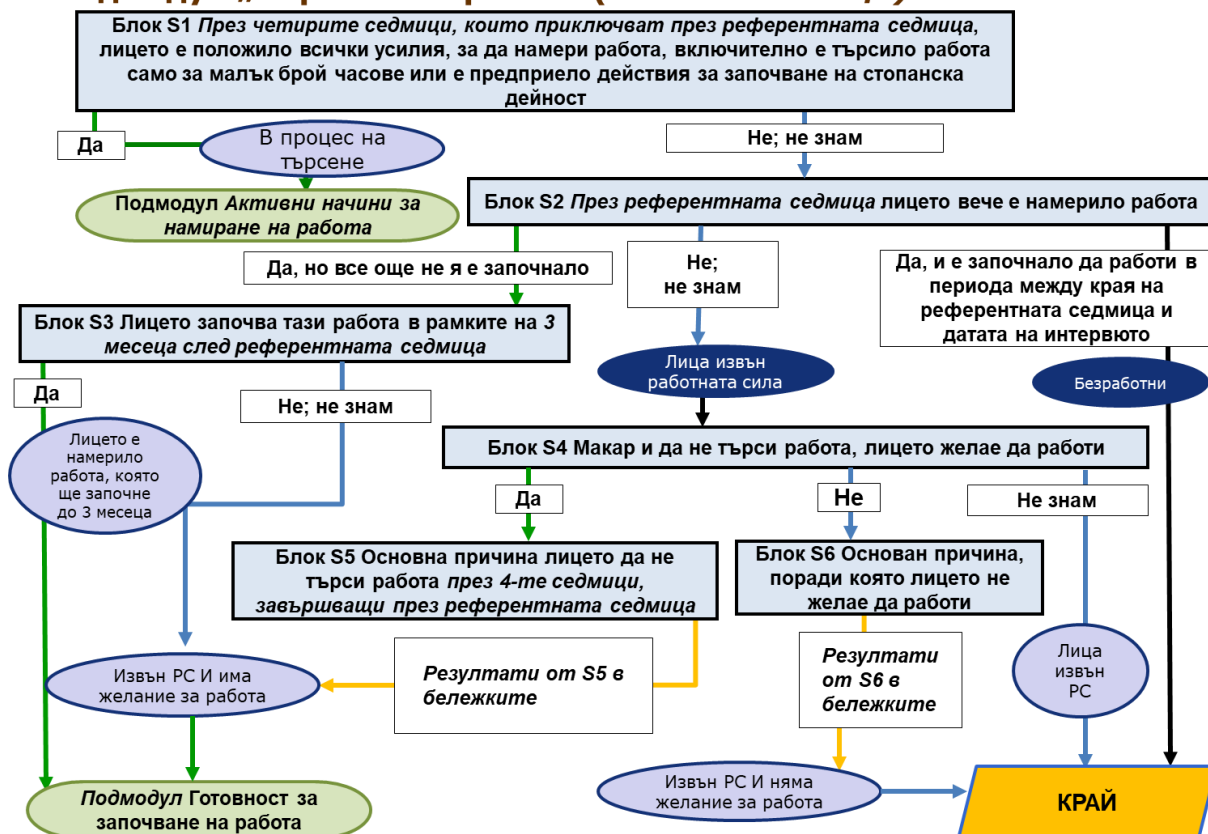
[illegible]

Блок S1 *През четирите седмици, които приключват през референтната седмица*, лицето е положило всички усилия, за да намери работа, включително е търсило работа само за малък брой часове или е предприело действия за започване на стопанска дейност

Да

В процес на търсене

Подмодул *Активни начини за намиране на работа*

Не; не знам

Блок S2 *През референтната седмица* лицето вече е намерило работа

Да, но все още не я е започнало

Не; не знам

Да, и е започнало да работи в периода между края на референтната седмица и датата на интервюто

Блок S3 Лицето започва тази работа в рамките на *3 месеца след референтната седмица*

Лица извън работната сила

Безработни

Да

Не; не знам

Лицето е намерило работа, която ще започне до 3 месеца

Блок S4 Макар и да не търси работа, лицето желае да работи

Да

Не

Не знам

Блок S5 Основна причина лицето да не търси работа *през 4-те седмици, завършващи през референтната седмица*

Блок S6 Основан причина, поради която лицето не желае да работи

Извън РС И има желание за работа

*Резултати от S5 в бележките*

*Резултати от S6 в бележките*

Лица извън РС

*Подмодул* Готовност за започване на работа

Извън РС И няма желание за работа

КРАЙ